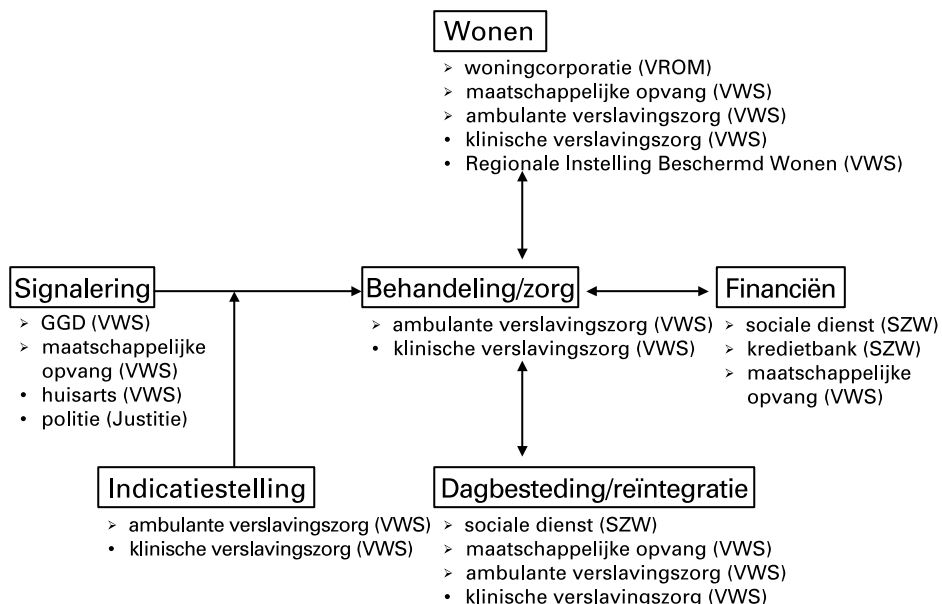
Wonen
- woningcorporatie (VROM)
- maatschappelijke opvang (VWS)
- ambulante verslavingszorg (VWS)
- klinische verslavingszorg (VWS)
- Regionale Instelling Beschermd Wonen (VWS)

Signalering
- GGD (VWS)
- maatschappelijke opvang (VWS)
- huisarts (VWS)
- politie (Justitie)

Behandeling/zorg
- ambulante verslavingszorg (VWS)
- klinische verslavingszorg (VWS)

Financiën
- sociale dienst (SZW)
- kredietbank (SZW)
- maatschappelijke opvang (VWS)

Indicatiestelling
- ambulante verslavingszorg (VWS)
- klinische verslavingszorg (VWS)

Dagbesteding/reïntegratie
- sociale dienst (SZW)
- maatschappelijke opvang (VWS)
- ambulante verslavingszorg (VWS)
- klinische verslavingszorg (VWS)